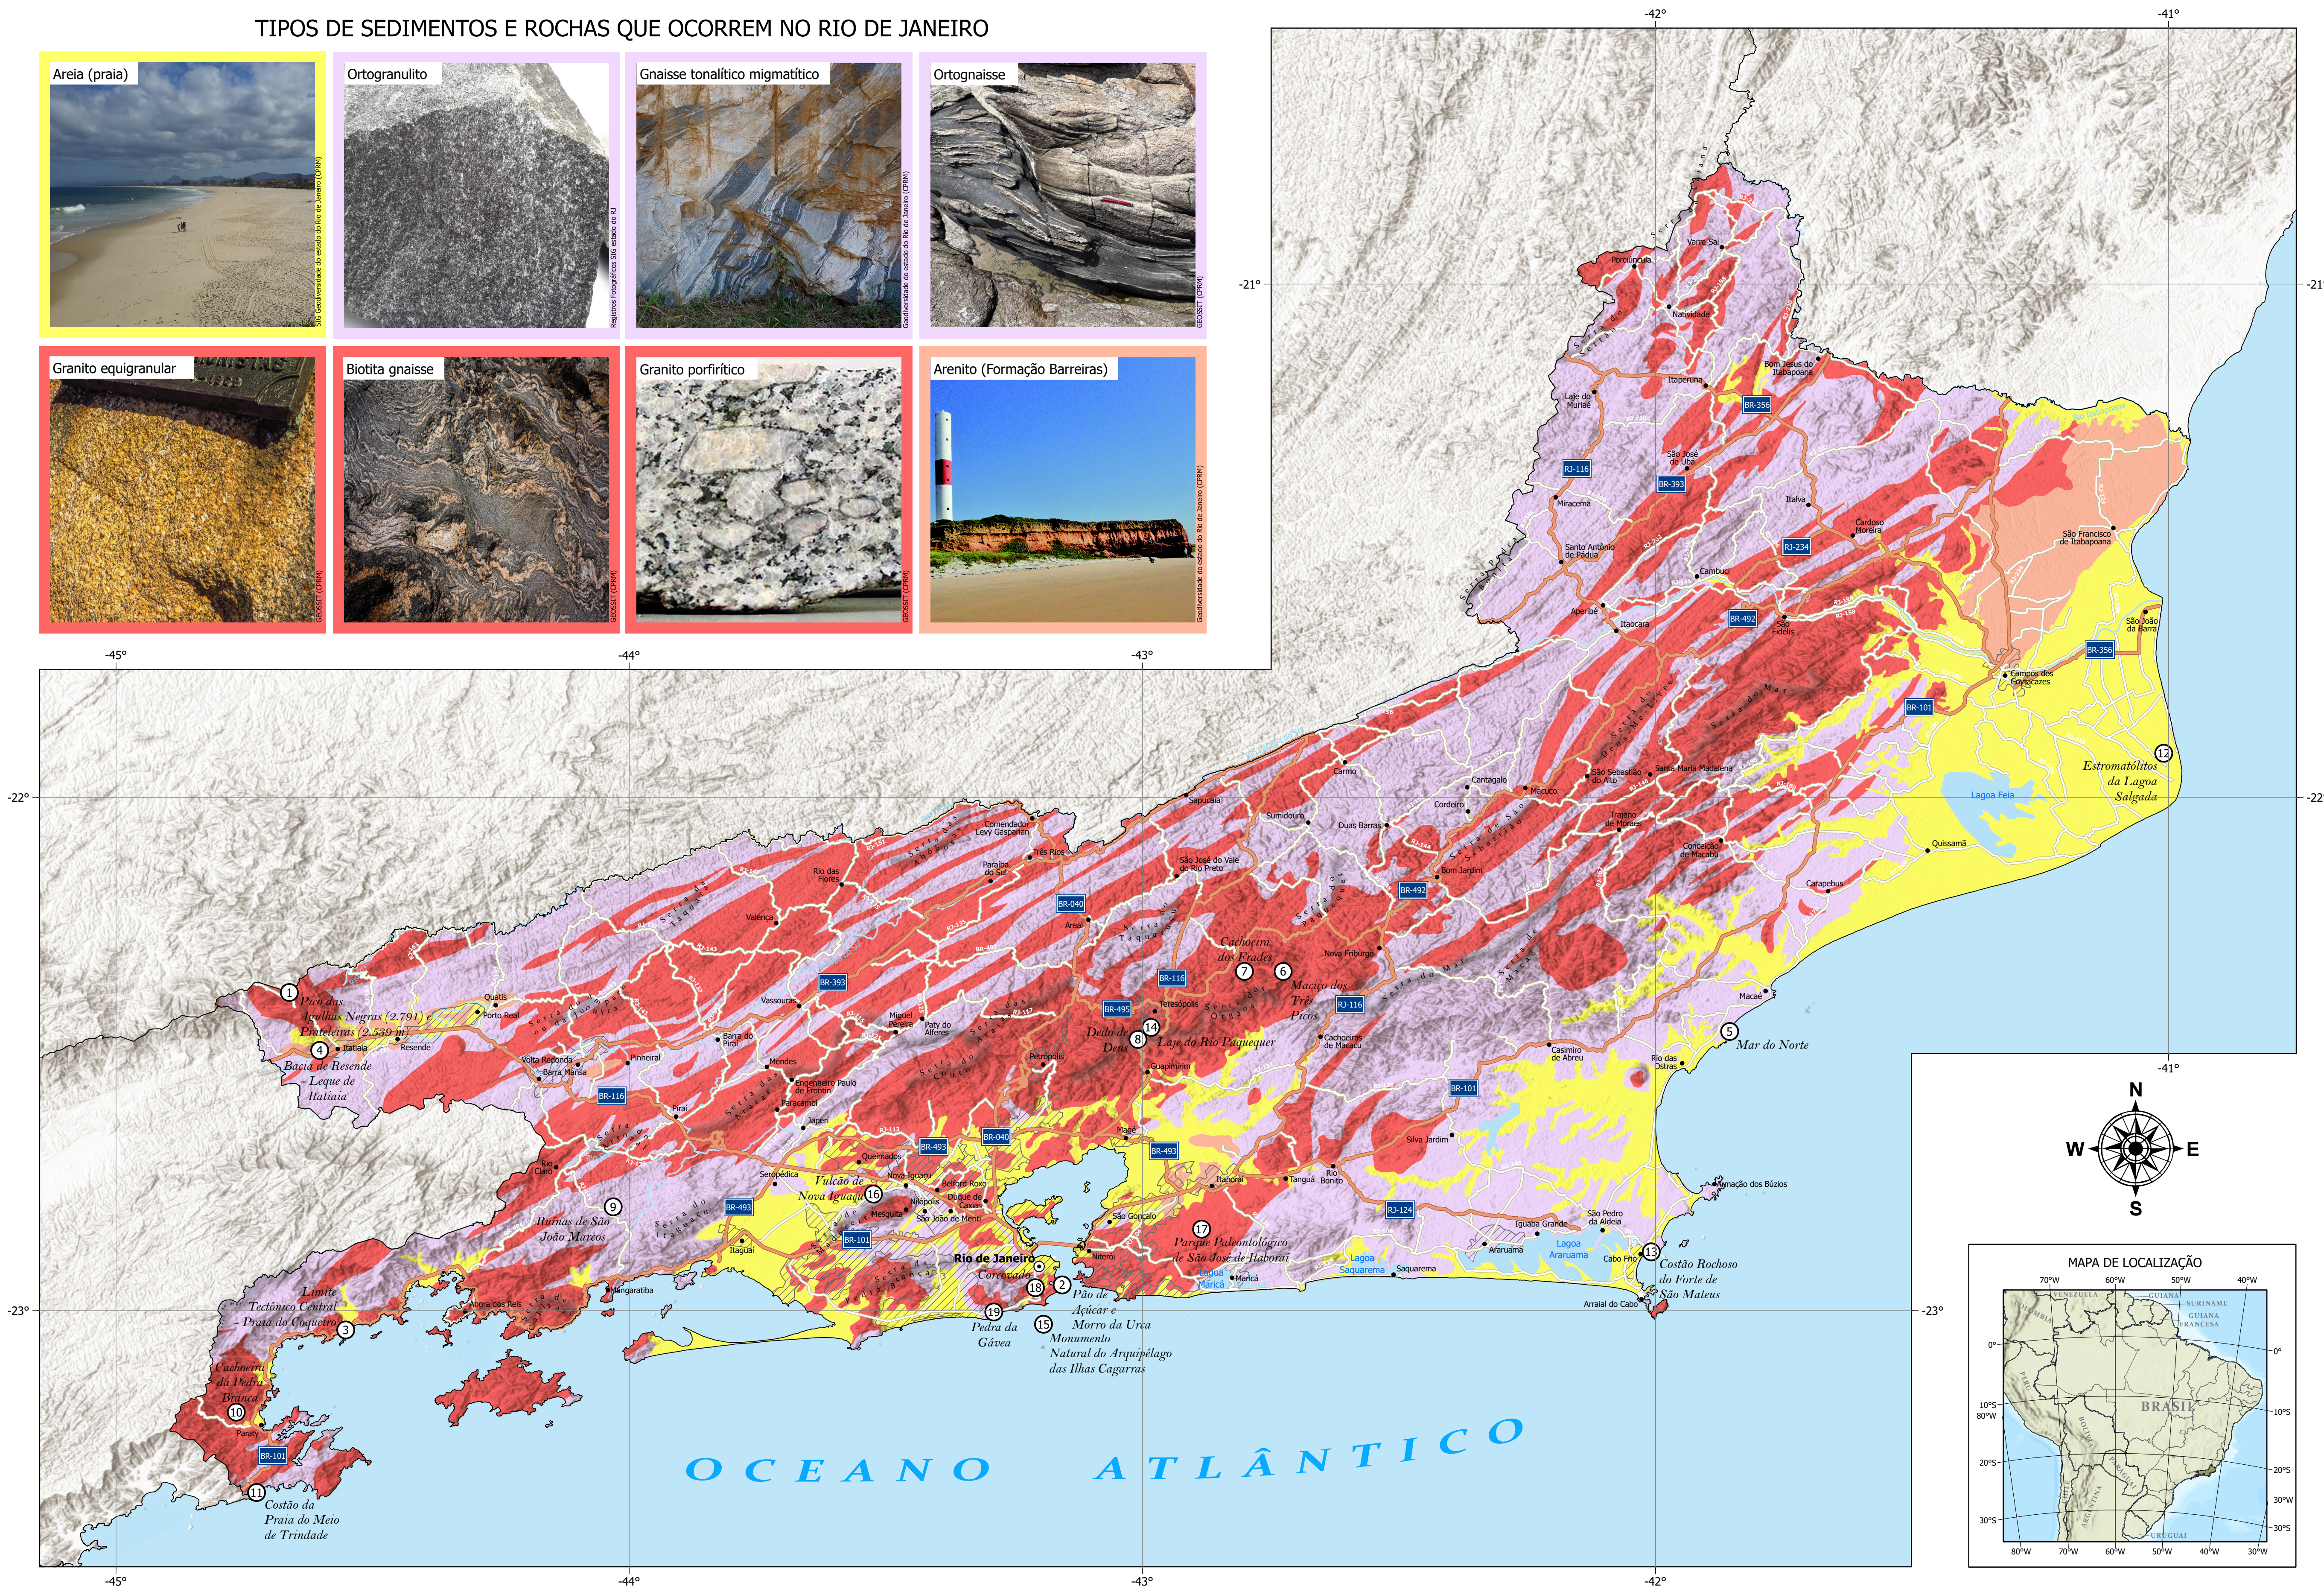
TIPOS DE SEDIMENTOS E ROCHAS QUE OCORREM NO RIO DE JANEIRO

Areia (praia)
Ortogranulito
Gnaisse tonalítico migmatítico
Ortognaisse
Granito equigranular
Biotita gnaisse
Granito porfirítico
Arenito (Formação Barreiras)

-42°
-41°
-21°
-45°
-44°
-43°
-22°
-23°

Porciúncula
Varre-Sai
Natividade
Bom Jesus do Itabapoana
Itaperuna
Laje do Muriaé
BR-356
RJ-116
São José de Ubá
BR-393
Miracema
Italva
Cardoso Moreira
São Francisco de Itabapoana
Santo Antônio de Pádua
RJ-234
Cambuci
Aperibé
Itaocara
BR-492
São Fidélis
São João da Barra
BR-356
Campos dos Goytacazes
BR-101
Estromatólitos da Lagoa Salgada
12
Lagoa Feia
Quissamã
Carapebus
Macaé
5
Mar do Norte
Rio das Ostras
Casimiro de Abreu
Armação dos Búzios
Cabo Frio
13
Costão Rochoso do Forte de São Mateus
Arraial do Cabo
São Pedro da Aldeia
Iguaba Grande
Lagoa Araruama
Araruama
Saquarema
Lagoa Saquarema
Lagoa Maricá
Maricá
17
Parque Paleontológico de São José de Itaboraí
Itaboraí
Tanguá
Rio Bonito
RJ-124
Silva Jardim
BR-101
Cachoeiras de Macacu
Nova Friburgo
RJ-116
6
Maciço dos Três Picos
7
Cachoeira dos Frades
14
Laje do Rio Paquequer
8
Dedo de Deus
Teresópolis
Guapimirim
Magé
BR-493
São Gonçalo
Niterói
Rio de Janeiro
Corcovado
18
2
Pão de Açúcar e Morro da Urca
19
Pedra da Gávea
15
Monumento Natural do Arquipélago das Ilhas Cagarras
16
Vulcão de Nova Iguaçu
Nova Iguaçu
Queimados
Seropédica
Itaguaí
BR-101
BR-493
Mesquita
Nilópolis
Duque de Caxias
Belford Roxo
São João de Meriti
Japeri
Paracambi
Engenheiro Paulo de Frontin
Mendes
Vassouras
Barra do Piraí
Piraí
Pinheiral
Volta Redonda
Barra Mansa
Resende
Itatiaia
Quatis
Porto Real
1
Pico das Agulhas Negras (2.791) e Prateleiras (2.539 m)
4
Bacia de Resende - Leque de Itatiaia
BR-116
Rio Claro
9
Ruínas de São João Marcos
Mangaratiba
Angra dos Reis
3
Limite Tectônico Central - Praia do Coqueiro
Cachoeira da Pedra Branca
10
Paraty
BR-101
11
Costão da Praia do Meio de Trindade
Valença
Rio das Flores
Comendador Levy Gasparian
Paraíba do Sul
Três Rios
BR-040
Areal
BR-393
Miguel Pereira
Paty do Alferes
BR-495
Petrópolis
BR-040
São José do Vale do Rio Preto
Sapucaia
Sumidouro
Carmo
Duas Barras
Cantagalo
Cordeiro
Macuco
São Sebastião do Alto
Santa Maria Madalena
Trajano de Moraes
Conceição de Macabu
Bom Jardim
BR-492

OCEANO ATLÂNTICO

N
W
E
S

MAPA DE LOCALIZAÇÃO
BRASIL
VENEZUELA
GUIANA
SURINAME
GUIANA FRANCESA
URUGUAI
70°W
60°W
50°W
40°W
80°W
30°W
0°
10°S
20°S
30°S